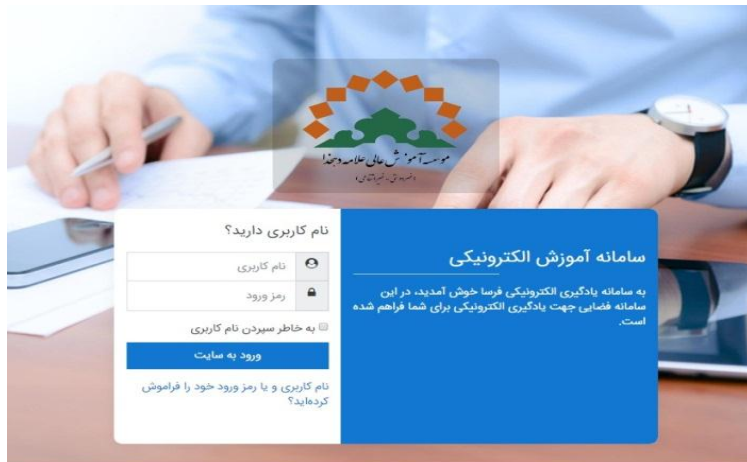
موسسه آموزش عالی علامه دهخدا
(غیرانتفاعی - غیردولتی)

سامانه آموزش الکترونیکی

به سامانه یادگیری الکترونیکی فرسا خوش آمدید، در این سامانه فضایی جهت یادگیری الکترونیکی برای شما فراهم شده است.

نام کاربری دارید؟

نام کاربری

رمز ورود

به خاطر سپردن نام کاربری

ورود به سایت

نام کاربری و یا رمز ورود خود را فراموش کرده‌اید؟